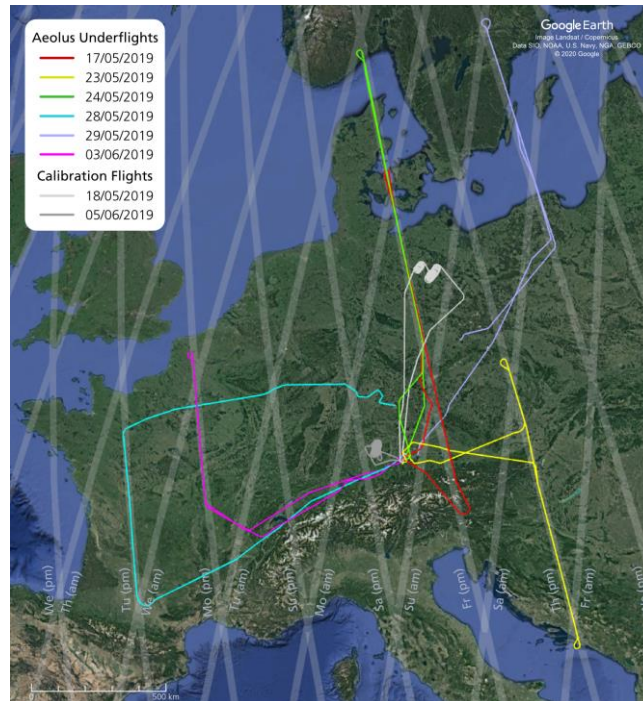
Aeolus Underflights
17/05/2019
23/05/2019
24/05/2019
28/05/2019
29/05/2019
03/06/2019
Calibration Flights
18/05/2019
05/06/2019

Google Earth
Image Landsat / Copernicus
Data SIO, NOAA, U.S. Navy, NGA, GEBCO
© 2020 Google

We (am)
Th (am)
Tu (pm)
We (am)
Mo (pm)
Tu (am)
Sa (pm)
Mo (am)
Sa (pm)
Su (am)
Fr (pm)
Sa (am)
Th (pm)
Fr (am)

500 km